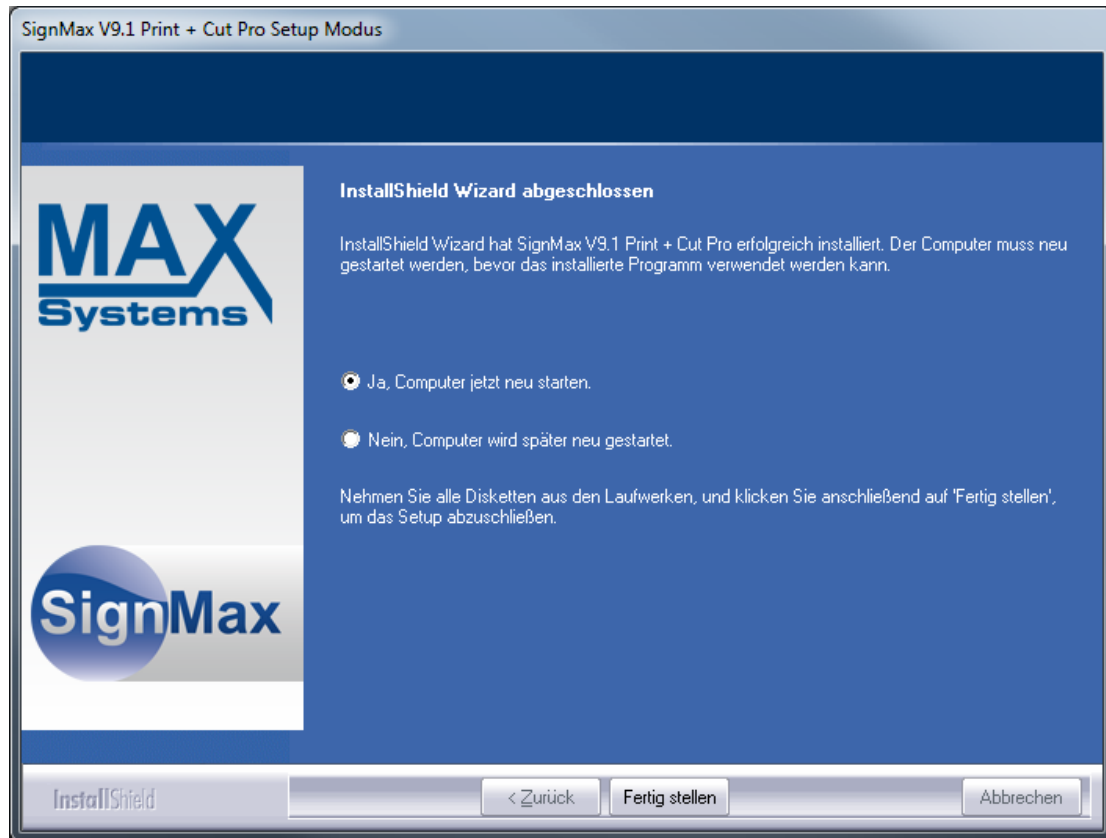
SignMax V9.1 Print + Cut Pro Setup Modus

MAX Systems

SignMax

InstallShield Wizard abgeschlossen

InstallShield Wizard hat SignMax V9.1 Print + Cut Pro erfolgreich installiert. Der Computer muss neu gestartet werden, bevor das installierte Programm verwendet werden kann.

Ja, Computer jetzt neu starten.

Nein, Computer wird später neu gestartet.

Nehmen Sie alle Disketten aus den Laufwerken, und klicken Sie anschließend auf 'Fertig stellen', um das Setup abzuschließen.

InstallShield

< Zurück

Fertig stellen

Abbrechen